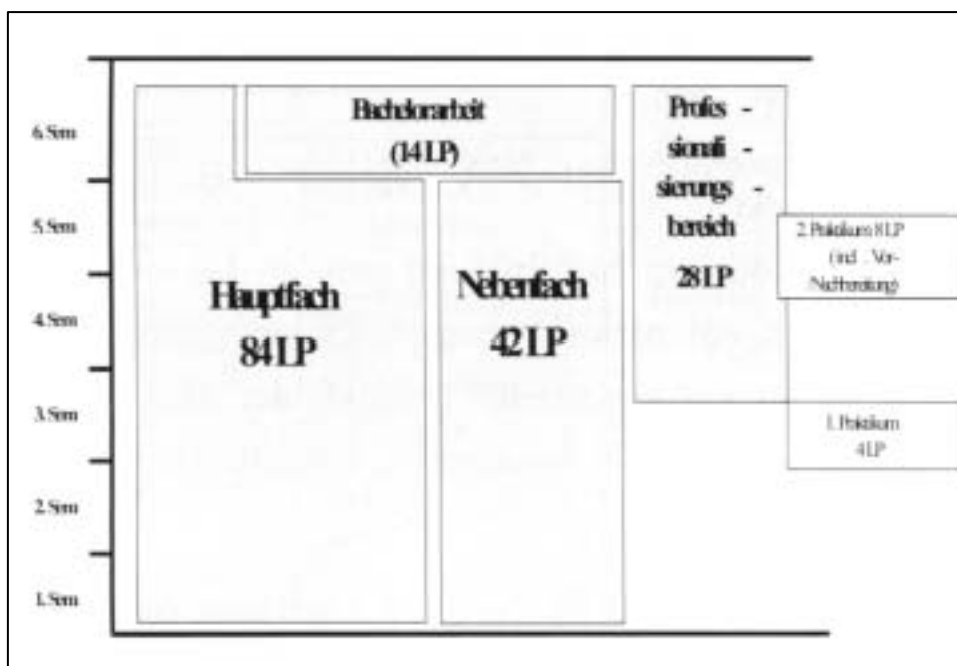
6.Sem
5.Sem
4.Sem
3.Sem
2.Sem
1.Sem

Bachelorarbeit (14 LP)

Hauptfach 84 LP

Nebenfach 42 LP

Profes - sionali - sierungs - bereich 28 LP

2. Praktikum 8 LP (incl. Vor- Nachbereitung)

1. Praktikum 4 LP